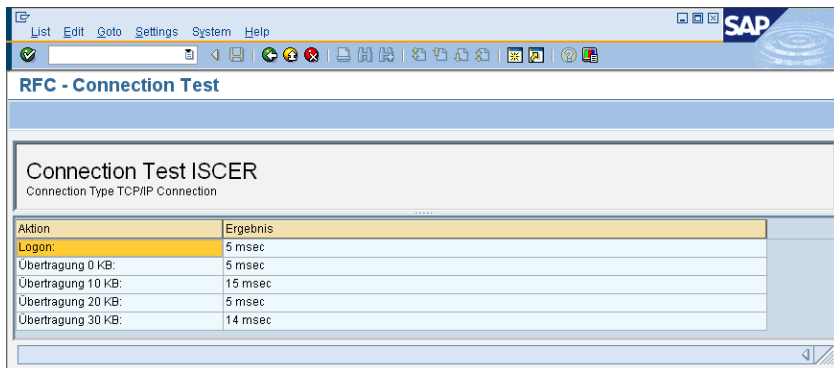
List Edit Goto Settings System Help

SAP

RFC - Connection Test

Connection Test ISCER
Connection Type TCP/IP Connection

| Aktion | Ergebnis |
|---|---|
| Logon: | 5 msec |
| Übertragung 0 KB: | 5 msec |
| Übertragung 10 KB: | 15 msec |
| Übertragung 20 KB: | 5 msec |
| Übertragung 30 KB: | 14 msec |